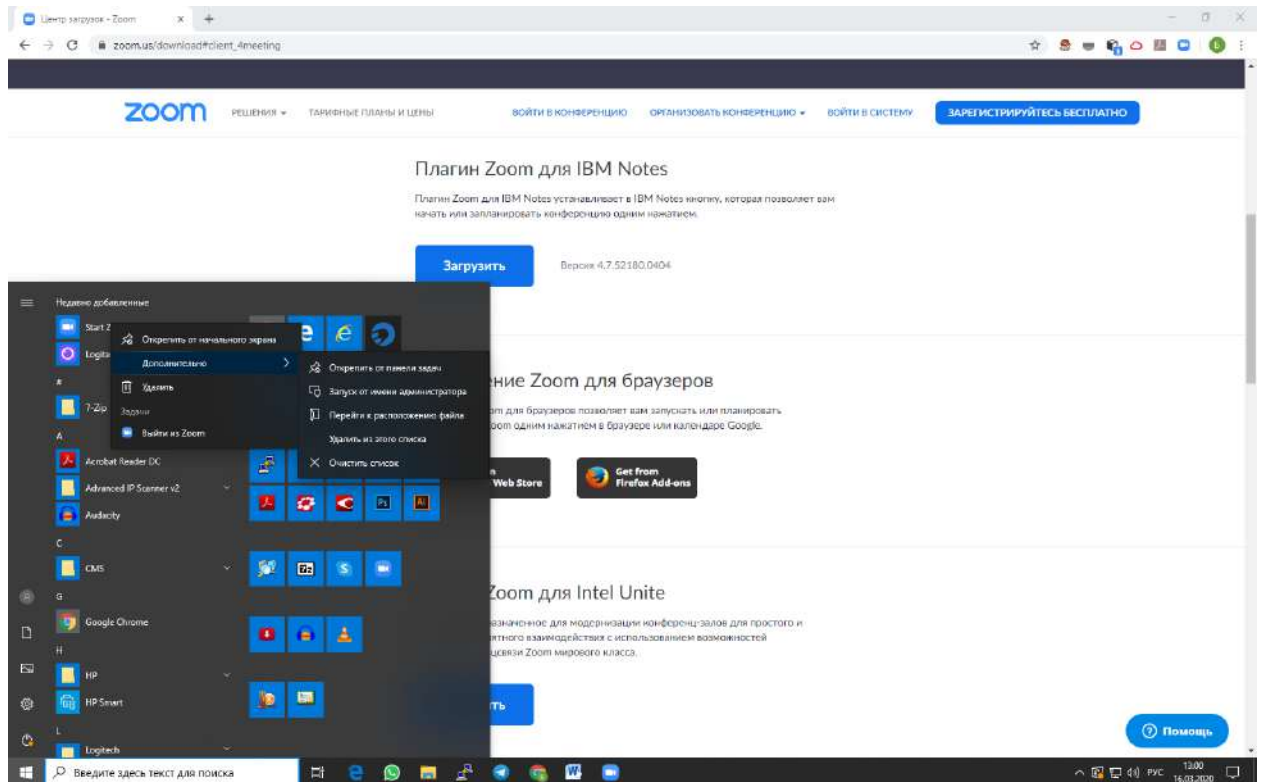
Центр загрузок - Zoom

zoom.us/download#client_4meeting

zoom РЕШЕНИЯ ТАРИФНЫЕ ПЛАНЫ И ЦЕНЫ ВОЙТИ В КОНФЕРЕНЦИЮ ОРГАНИЗОВАТЬ КОНФЕРЕНЦИЮ ВОЙТИ В СИСТЕМУ ЗАРЕГИСТРИРУЙТЕСЬ БЕСПЛАТНО

Плагин Zoom для IBM Notes

Плагин Zoom для IBM Notes устанавливает в IBM Notes кнопку, которая позволяет вам начать или запланировать конференцию одним нажатием.

Загрузить Версия 4.7.52180.0404

Недавно добавленные

Start Z

Logite

Открепить от начального экрана

Дополнительно

Удалить

Задачи

Выйти из Zoom

Открепить от панели задач

Запуск от имени администратора

Перейти к расположению файла

Удалить из этого списка

Очистить список

7-Zip

A

Acrobat Reader DC

Advanced IP Scanner v2

Audacity

C

CMS

G

Google Chrome

H

HP

HP Smart

L

Logitech

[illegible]ение Zoom для браузеров

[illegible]om для браузеров позволяет вам запускать или планировать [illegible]oom одним нажатием в браузере или календаре Google.

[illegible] Web Store

Get from Firefox Add-ons

Zoom для Intel Unite

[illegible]значенное для модернизации конференц-залов для простого и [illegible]ятного взаимодействия с использованием возможностей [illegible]связи Zoom мирового класса.

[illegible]ть

Помощь

Введите здесь текст для поиска

РУС 13:00 16.03.2020